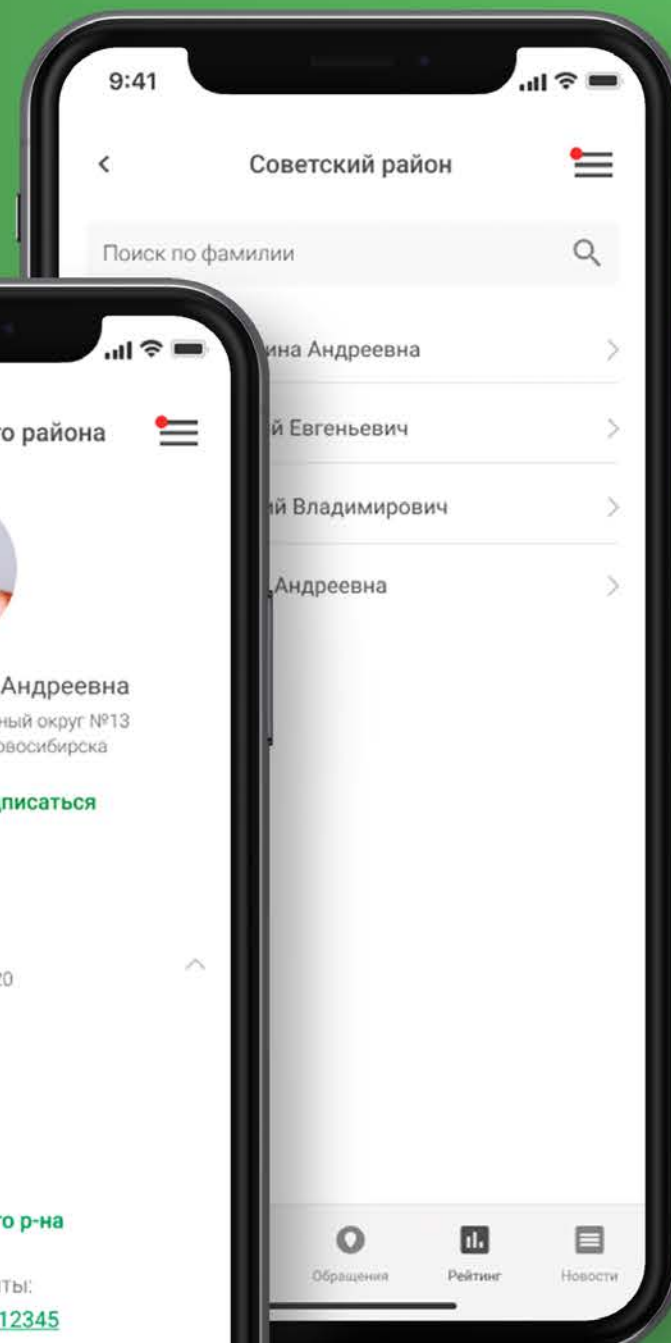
9:41

Советский район

Поиск по фамилии

ина Андреевна

й Евгеньевич

й Владимирович

Андреевна

Обращения

Рейтинг

Новости

о района

Андреевна
ный округ №13
овосибирска

дписаться

20

о р-на

ты:
12345